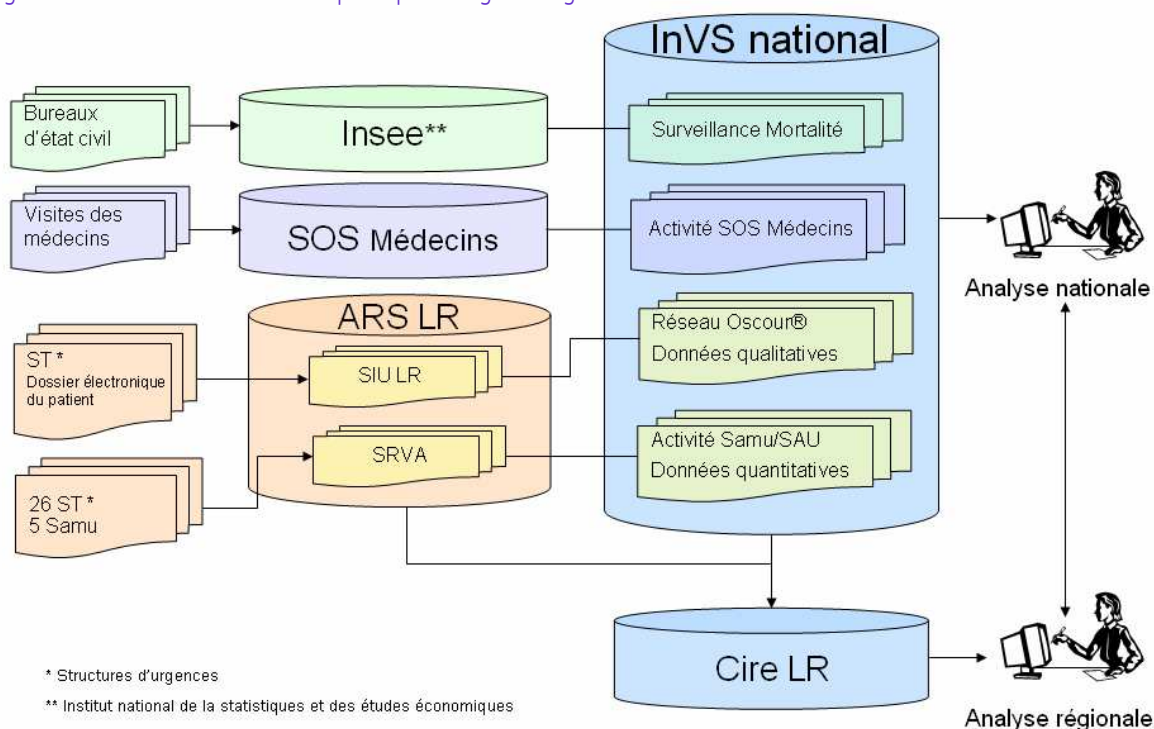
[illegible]

InVS national

Bureaux d'état civil

Insee**

Surveillance Mortalité

Visites des médecins

SOS Médecins

Activité SOS Médecins

Analyse nationale

ARS LR

ST * Dossier électronique du patient

SIU LR

Réseau Oscour® Données qualitatives

26 ST * 5 Samu

SRVA

Activité Samu/SAU Données quantitatives

Cire LR

Analyse régionale

* Structures d'urgences

** Institut national de la statistiques et des études économiques